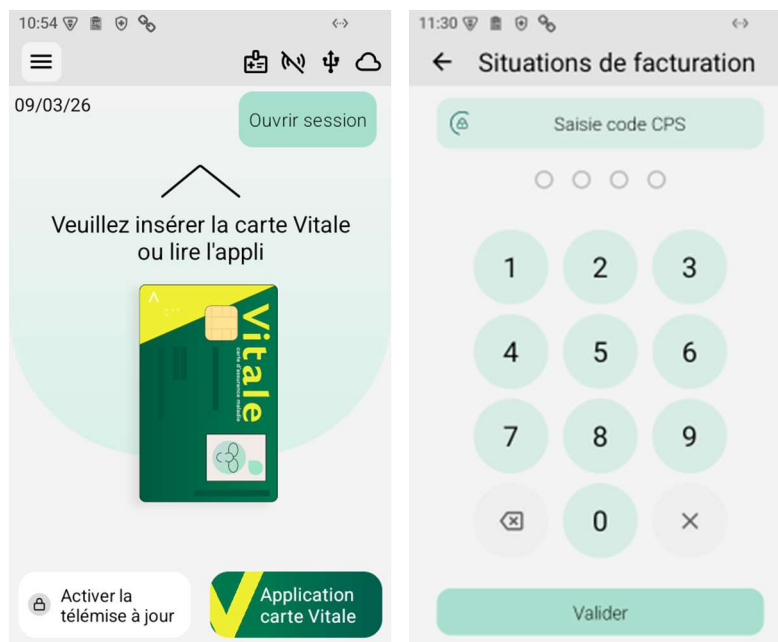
10:54

09/03/26

Ouvrir session

Veuillez insérer la carte Vitale ou lire l'appli

Vitale
carte d'assurance maladie

Activer la télémise à jour

Application carte Vitale

11:30

Situations de facturation

Saisie code CPS

1
2
3
4
5
6
7
8
9
0
×

Valider